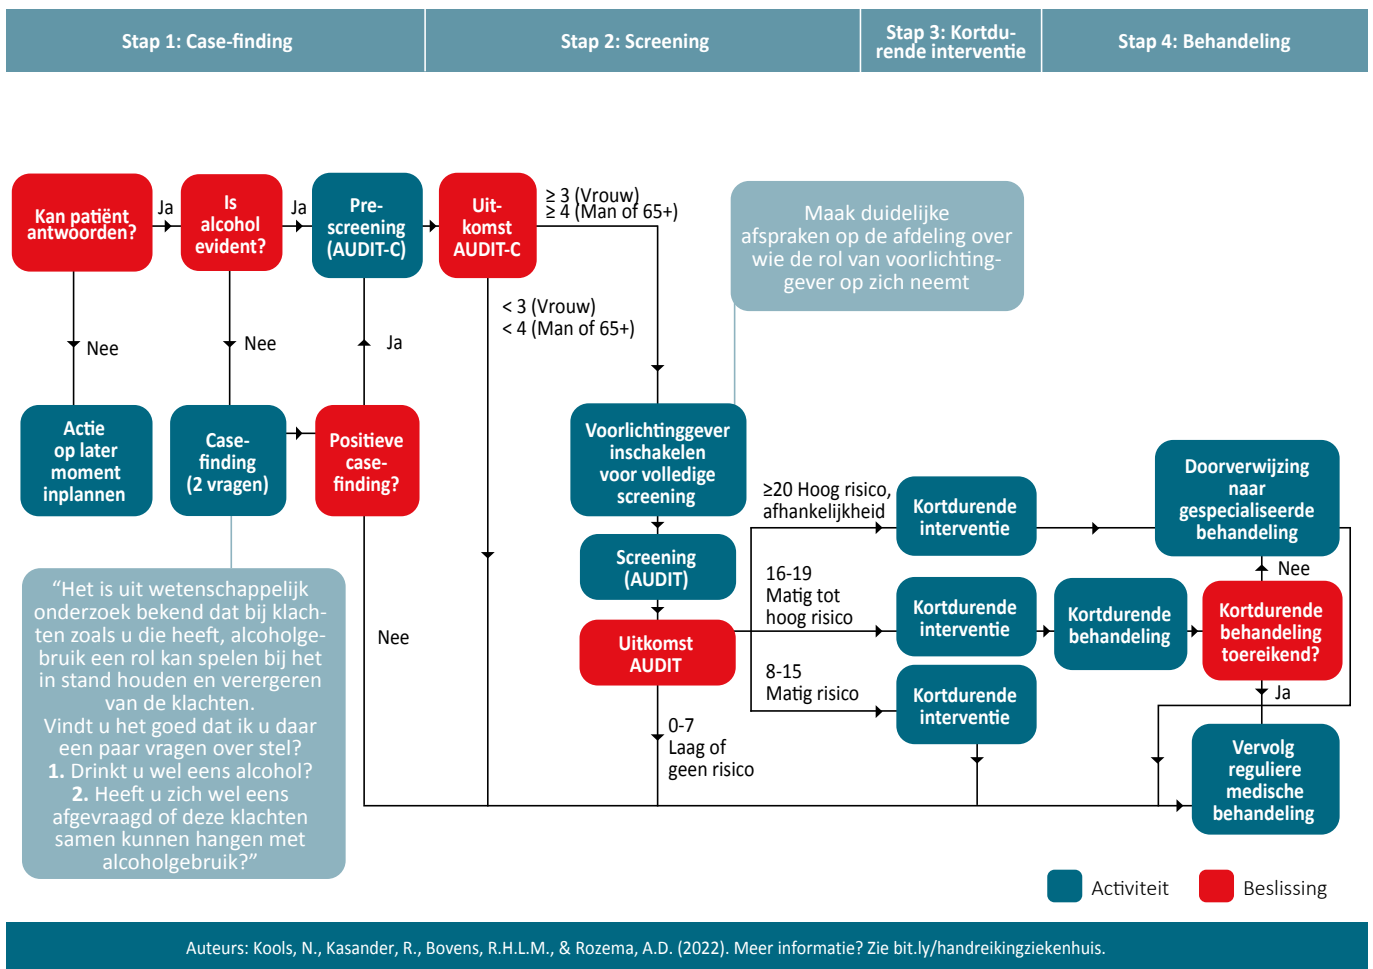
Stap 1: Case-finding

Stap 2: Screening

Stap 3: Kortdurende interventie

Stap 4: Behandeling

Kan patiënt antwoorden?

Ja

Is alcohol evident?

Ja

Pre-screening (AUDIT-C)

Uitkomst AUDIT-C

≥ 3 (Vrouw)
≥ 4 (Man of 65+)

Maak duidelijke afspraken op de afdeling over wie de rol van voorlichtinggever op zich neemt

< 3 (Vrouw)
< 4 (Man of 65+)

Nee

Nee

Ja

Actie op later moment inplannen

Case-finding (2 vragen)

Positieve case-finding?

Voorlichtinggever inschakelen voor volledige screening

≥20 Hoog risico, afhankelijkheid

Kortdurende interventie

Doorverwijzing naar gespecialiseerde behandeling

Screening (AUDIT)

16-19
Matig tot hoog risico

Kortdurende interventie

Kortdurende behandeling

Nee

Kortdurende behandeling toereikend?

“Het is uit wetenschappelijk onderzoek bekend dat bij klachten zoals u die heeft, alcoholgebruik een rol kan spelen bij het in stand houden en verergeren van de klachten.
Vindt u het goed dat ik u daar een paar vragen over stel?
1. Drinkt u wel eens alcohol?
2. Heeft u zich wel eens afgevraagd of deze klachten samen kunnen hangen met alcoholgebruik?”

Nee

Uitkomst AUDIT

8-15
Matig risico

Kortdurende interventie

Ja

0-7
Laag of geen risico

Vervolg reguliere medische behandeling

Activiteit

Beslissing

Auteurs: Kools, N., Kasander, R., Bovens, R.H.L.M., & Rozema, A.D. (2022). Meer informatie? Zie bit.ly/handreikingziekenhuis.